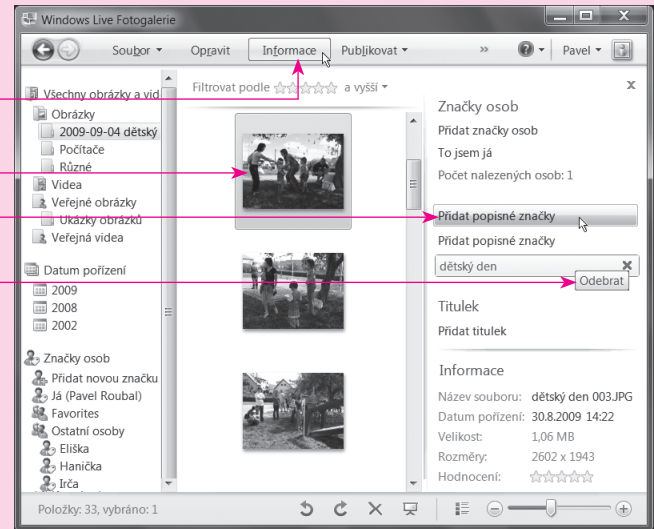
Windows Live Fotogalerie

Soubor ▾ Opravit Informace Publikovat ▾ » Pavel ▾

Všechny obrázky a vid
Obrázky
2009-09-04 dětský
Počítače
Různé
Videa
Veřejné obrázky
Ukázky obrázků
Veřejná videa

Datum pořízení
2009
2008
2002

Značky osob
Přidat novou značku
Já (Pavel Roubal)
Favorites
Ostatní osoby
Eliška
Hanička
Irča

Filtrovat podle ☆☆☆☆☆ a vyšší ▾

x

Značky osob
Přidat značku osob
To jsem já
Počet nalezených osob: 1

Přidat popisné značky
Přidat popisné značky
dětský den
Odebrat

Titulek
Přidat titulek

Informace
Název souboru: dětský den 003.JPG
Datum pořízení: 30.8.2009 14:22
Velikost: 1,06 MB
Rozměry: 2602 x 1943
Hodnocení: ☆☆☆☆☆

Položky: 33, vybráno: 1